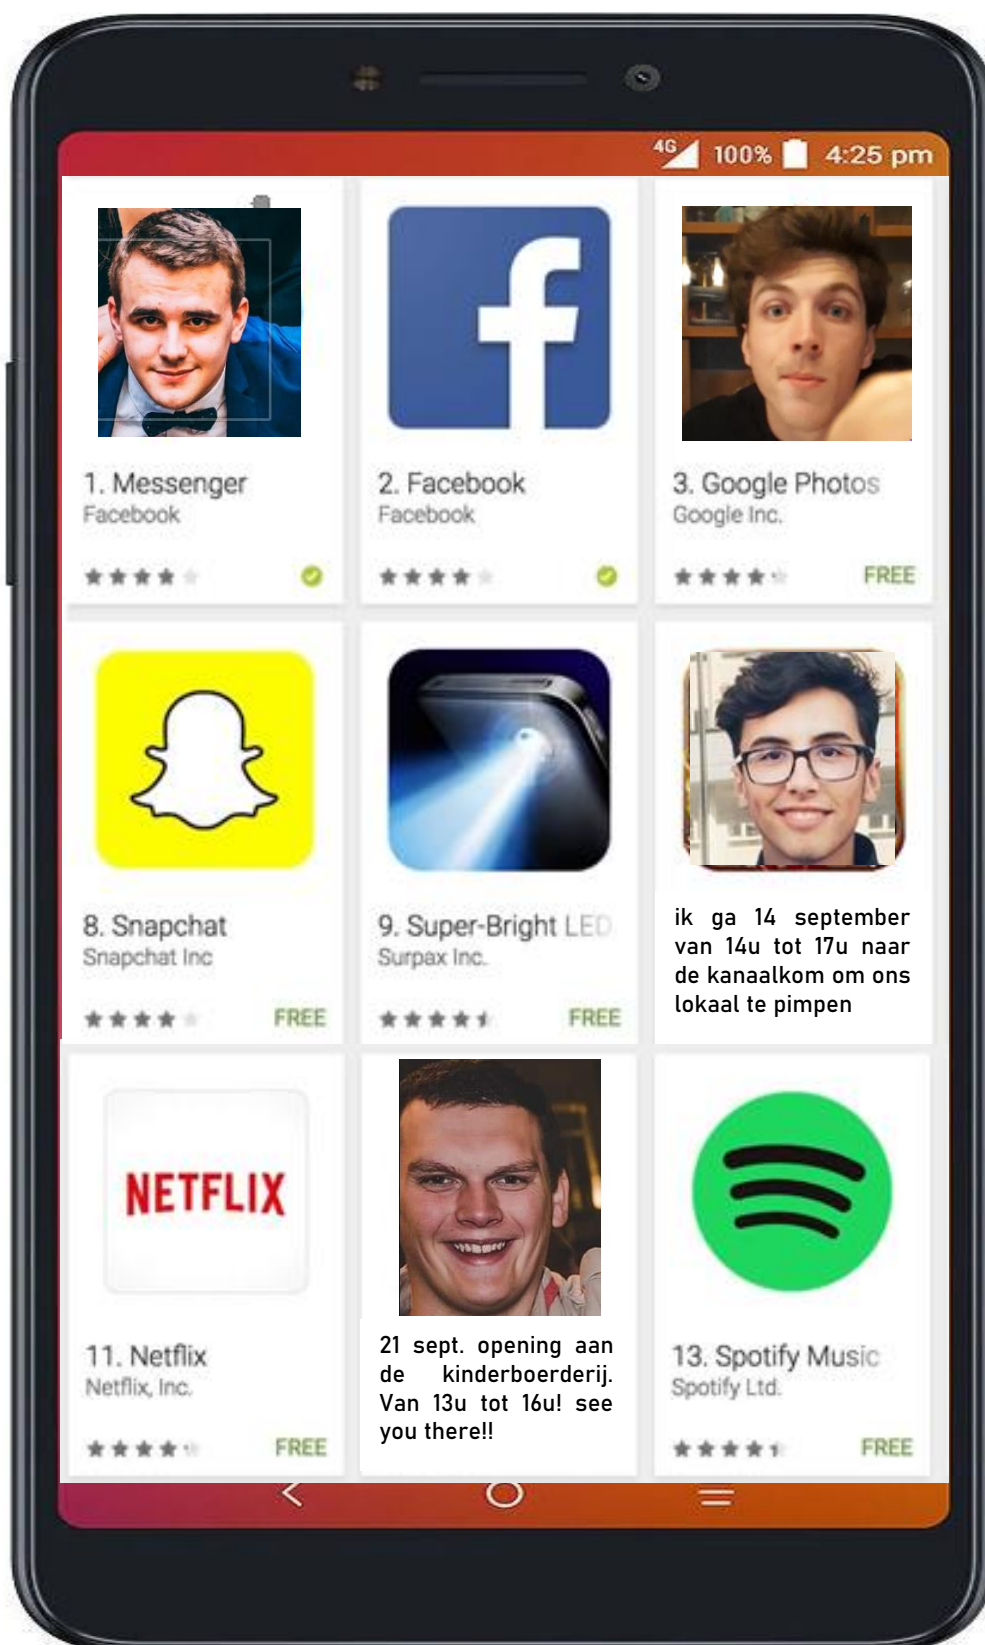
4G 100% 4:25 pm

1. Messenger
Facebook

2. Facebook
Facebook

3. Google Photos
Google Inc.
FREE

8. Snapchat
Snapchat Inc
FREE

9. Super-Bright LED
Surpax Inc.
FREE

ik ga 14 september van 14u tot 17u naar de kanaalkom om ons lokaal te pimpen

NETFLIX

11. Netflix
Netflix, Inc.
FREE

21 sept. opening aan de kinderboerderij. Van 13u tot 16u! see you there!!

13. Spotify Music
Spotify Ltd.
FREE